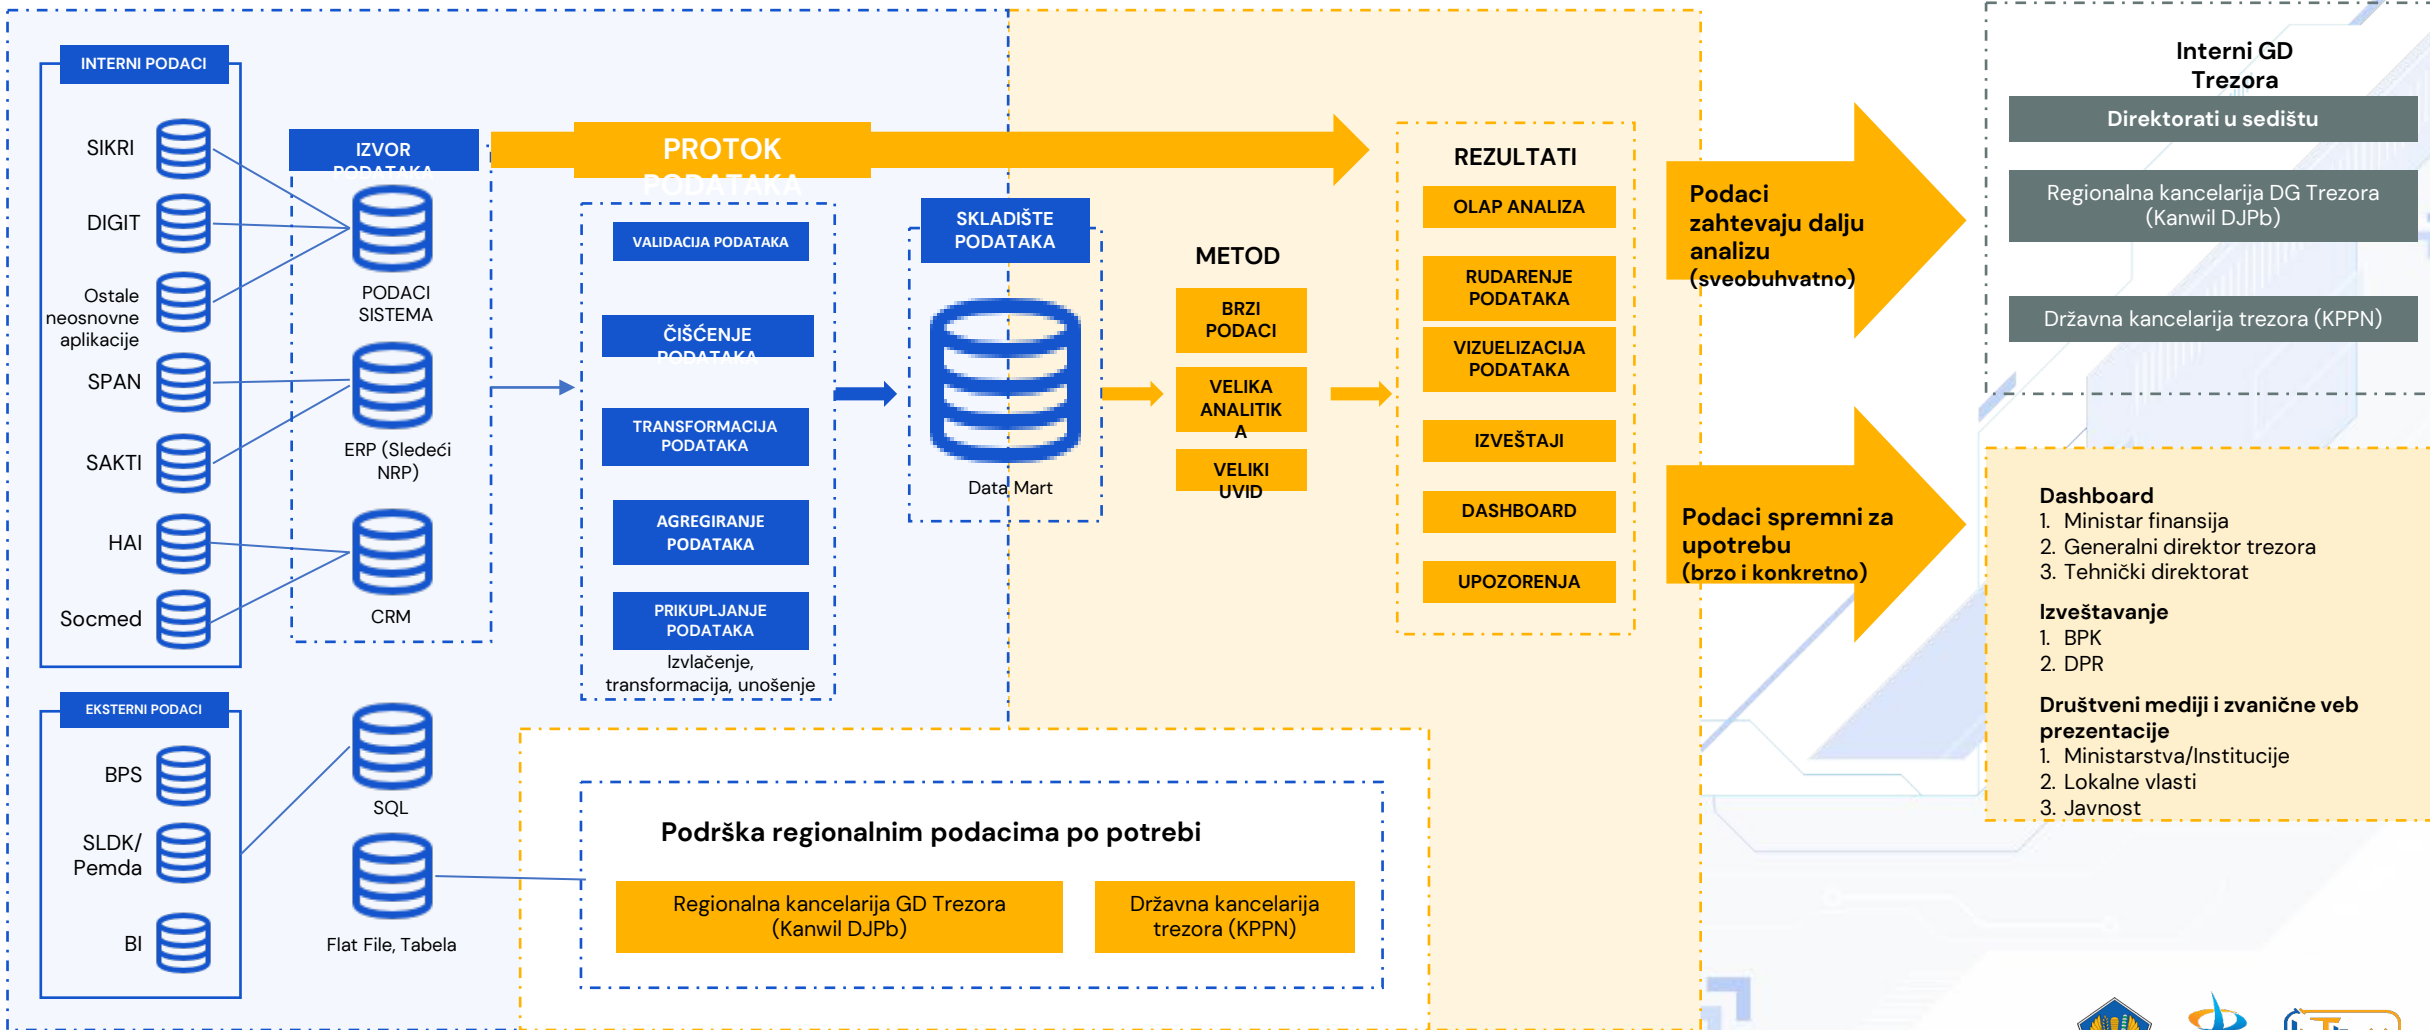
INTERNI PODACI

SIKRI

DIGIT

Ostale neosnovne aplikacije

SPAN

SAKTI

HAI

Socmed

IZVOR PODATAKA

PODACI SISTEMA

ERP (Sledeći NRP)

CRM

PROTOK PODATAKA

VALIDACIJA PODATAKA

ČIŠĆENJE PODATAKA

TRANSFORMACIJA PODATAKA

AGREGIRANJE PODATAKA

PRIKUPLJANJE PODATAKA

Izvlačenje, transformacija, unošenje

SKLADIŠTE PODATAKA

Data Mart

METOD

BRZI PODACI

VELIKA ANALITIKA

VELIKI UVID

REZULTATI

OLAP ANALIZA

RUDARENJE PODATAKA

VIZUELIZACIJA PODATAKA

IZVEŠTAJI

DASHBOARD

UPOZORENJA

Podaci zahtevaju dalju analizu (sveobuhvatno)

Podaci spremni za upotrebu (brzo i konkretno)

Interni GD Trezora

Direktorati u sedištu

Regionalna kancelarija DG Trezora (Kanwil DJPb)

Državna kancelarija trezora (KPPN)

Dashboard
1. Ministar finansija
2. Generalni direktor trezora
3. Tehnički direktorat

Izveštavanje
1. BPK
2. DPR

Društveni mediji i zvanične veb prezentacije
1. Ministarstva/Institucije
2. Lokalne vlasti
3. Javnost

EKSTERNI PODACI

BPS

SLDK/ Pemda

BI

SQL

Flat File, Tabela

Podrška regionalnim podacima po potrebi

Regionalna kancelarija GD Trezora (Kanwil DJPb)

Državna kancelarija trezora (KPPN)